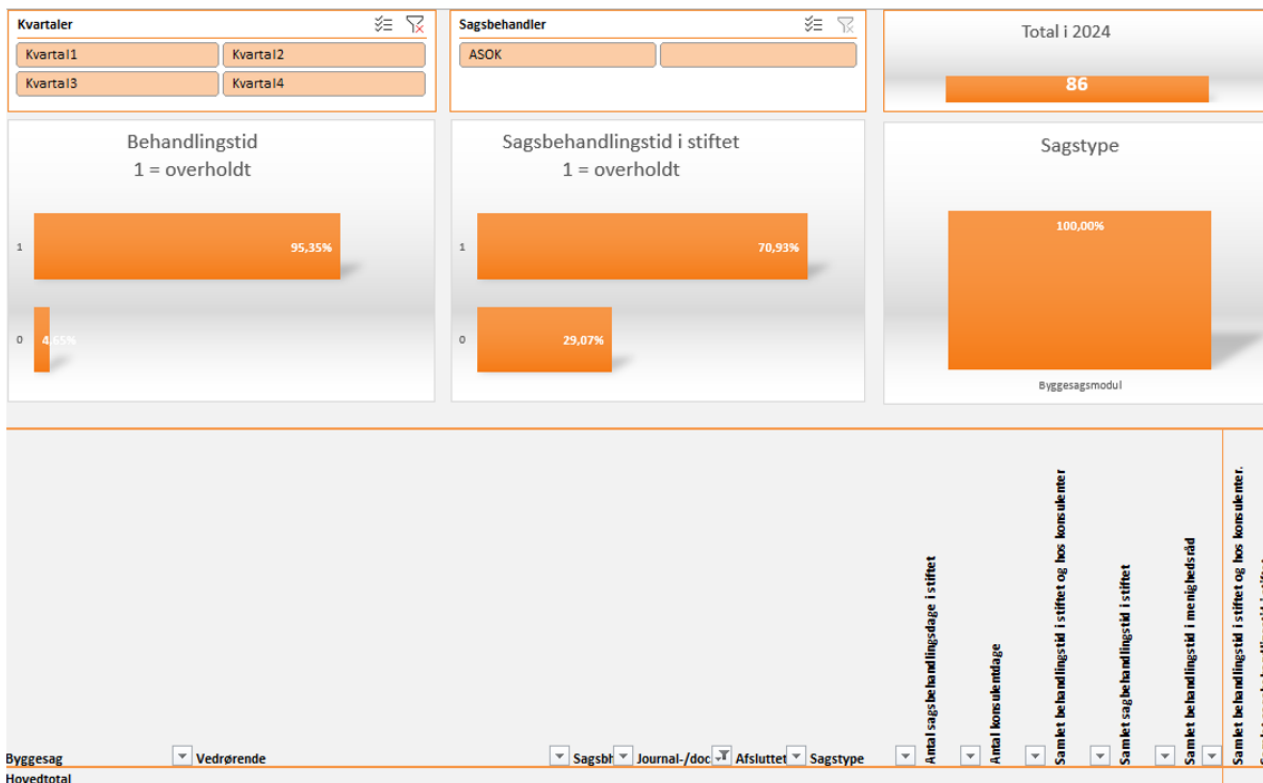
Kvartaler

Kvartal1
Kvartal2
Kvartal3
Kvartal4

Sagsbehandler

ASOK

Total i 2024

86

Behandlingstid
1 = overholdt

1
95,35%
0
4,65%

Sagsbehandlingstid i stiftet
1 = overholdt

1
70,93%
0
29,07%

Sagstype

100,00%
Byggesagsmodul

Byggesag
Vedrørende
Sagsbh
Journal-/doc
Afsluttet
Sagstype
Antal sagsbehandlingsdage i stiftet
Antal konsulentdage
Samlet behandlingstid i stiftet og hos konsulenter
Samlet sagsbehandlingstid i stiftet
Samlet behandlingstid i menighedsråd
Samlet behandlingstid i stiftet og hos konsulenter.
Hovedtotal